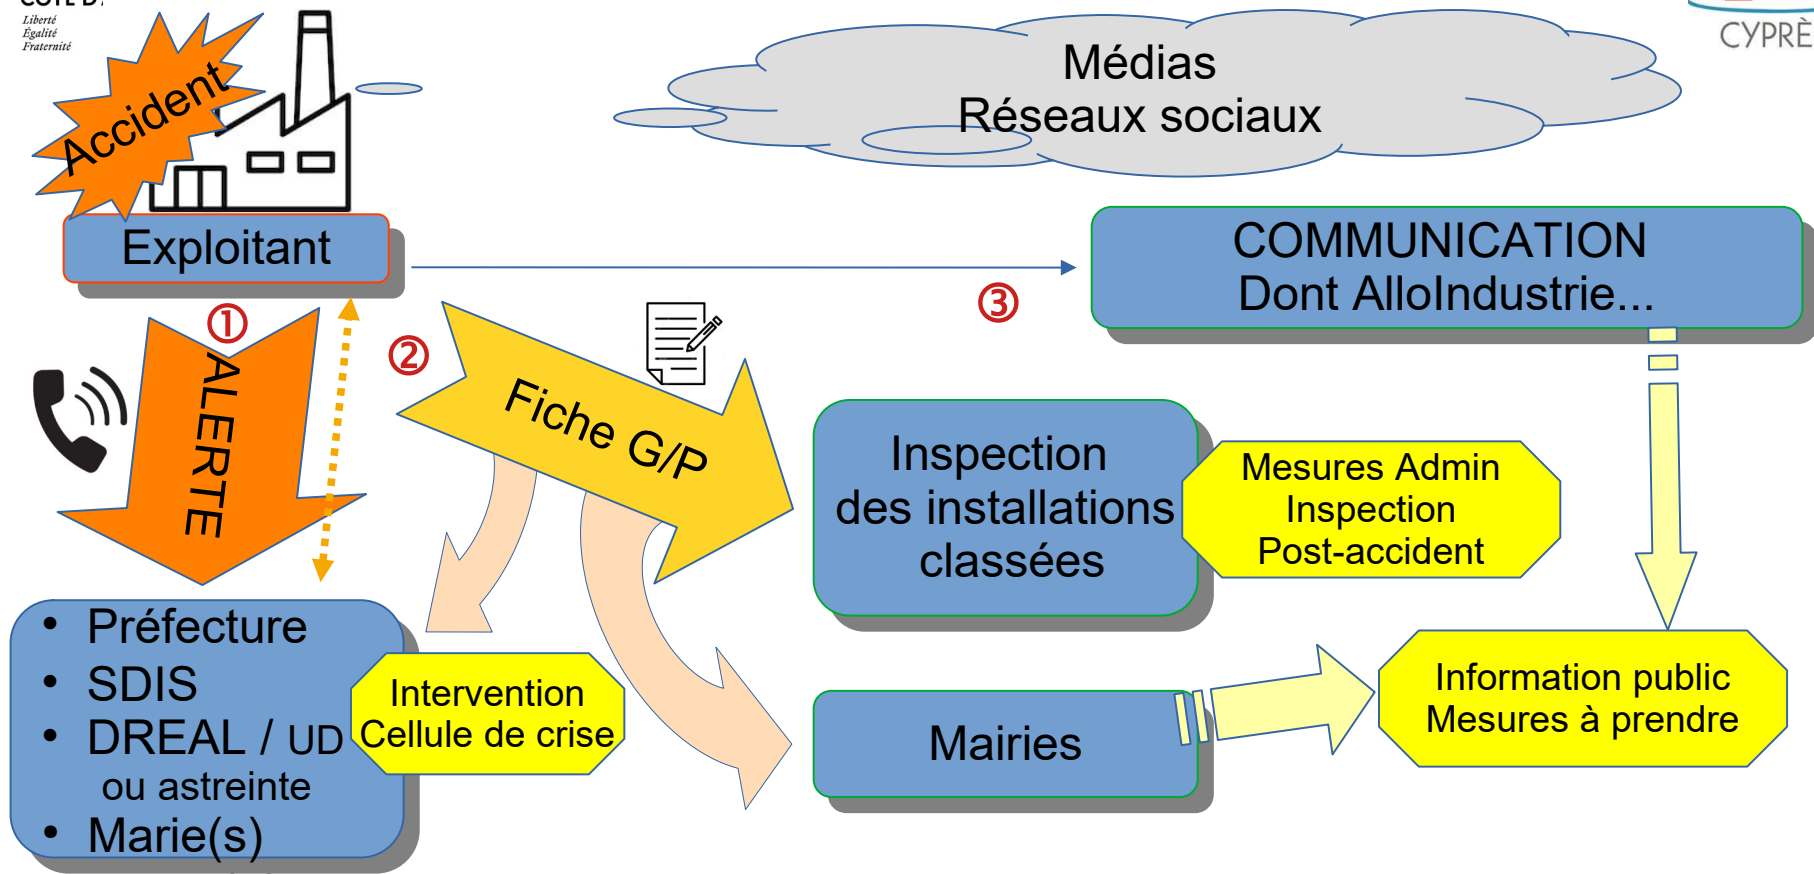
Liberté
Égalité
Fraternité

CYPRÈ

Médias
Réseaux sociaux

Accident

Exploitant

COMMUNICATION
Dont AlloIndustrie...

①
②
③

ALERTE

Fiche G/P

Inspection des installations classées

Mesures Admin
Inspection
Post-accident

• Préfecture
• SDIS
• DREAL / UD
ou astreinte
• Marie(s)

Intervention
Cellule de crise

Mairies

Information public
Mesures à prendre